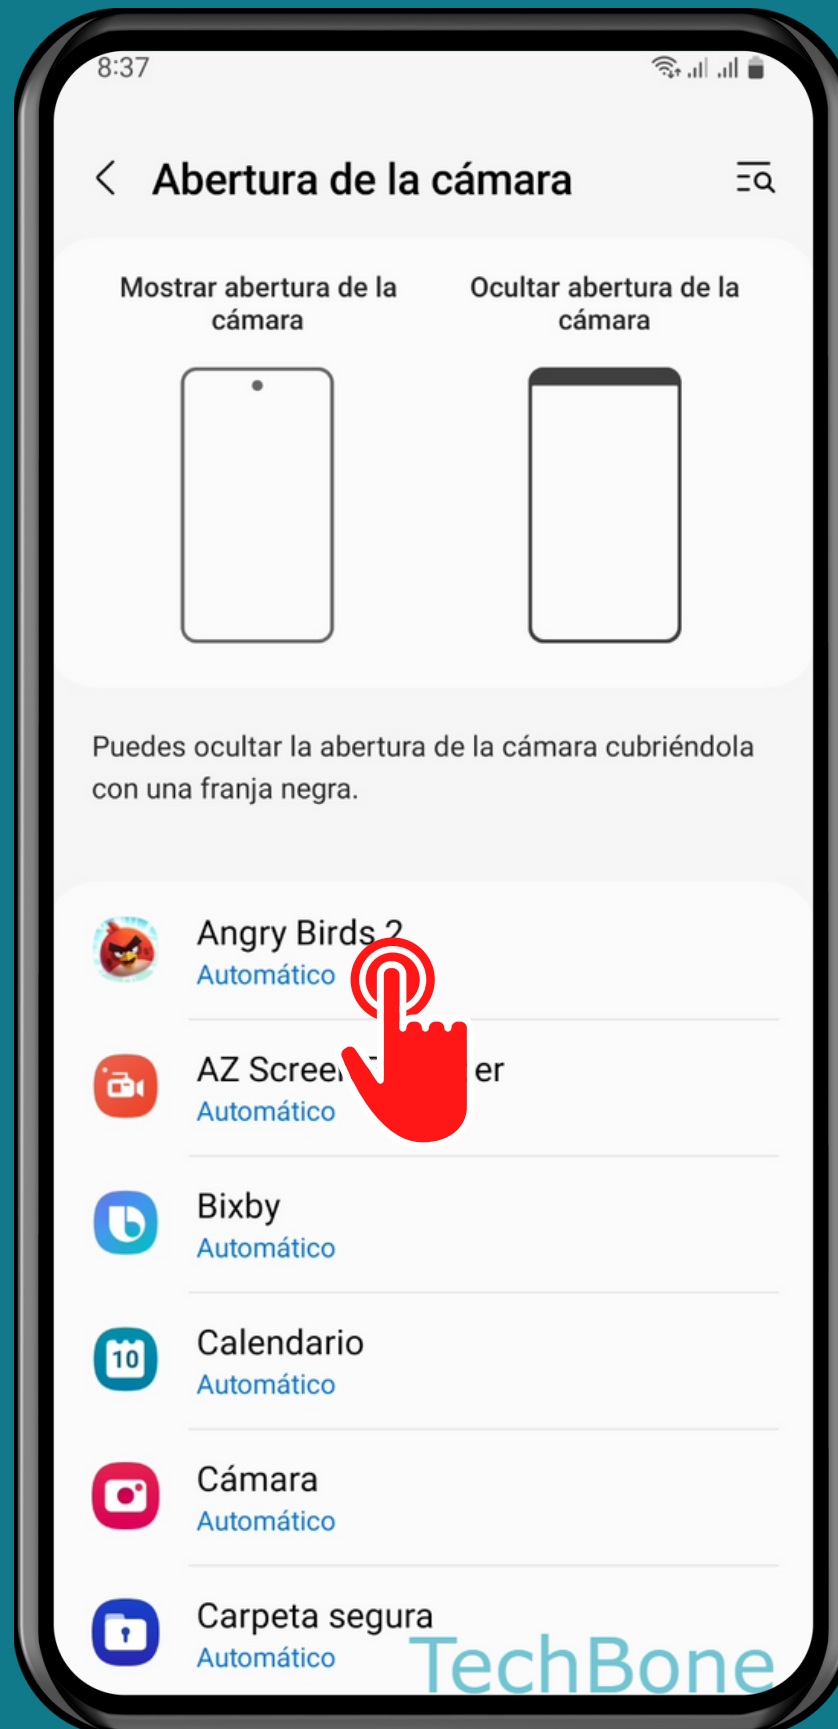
8:37

Abertura de la cámara

Mostrar abertura de la cámara

Ocultar abertura de la cámara

Puedes ocultar la abertura de la cámara cubriéndola con una franja negra.

Angry Birds 2
Automático

AZ Scree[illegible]er
Automático

Bixby
Automático

10
Calendario
Automático

Cámara
Automático

Carpeta segura
Automático

TechBone